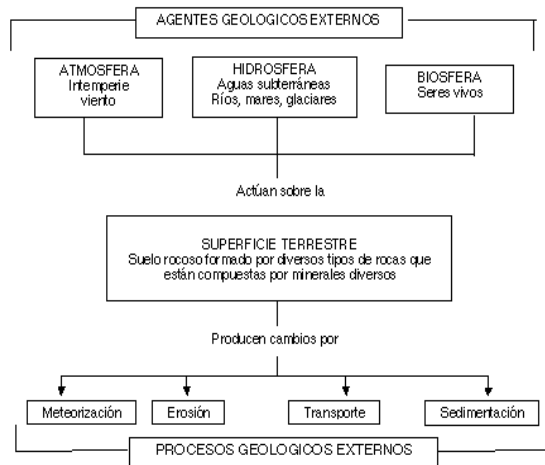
AGENTES GEOLOGICOS EXTERNOS

ATMOSFERA
Intemperie
viento

HIDROSFERA
Aguas subterráneas
Ríos, mares, glaciares

BIOSFERA
Seres vivos

Actúan sobre la

SUPERFICIE TERRESTRE
Suelo rocoso formado por diversos tipos de rocas que están compuestas por minerales diversos

Producen cambios por

Meteorización

Erosión

Transporte

Sedimentación

PROCESOS GEOLOGICOS EXTERNOS